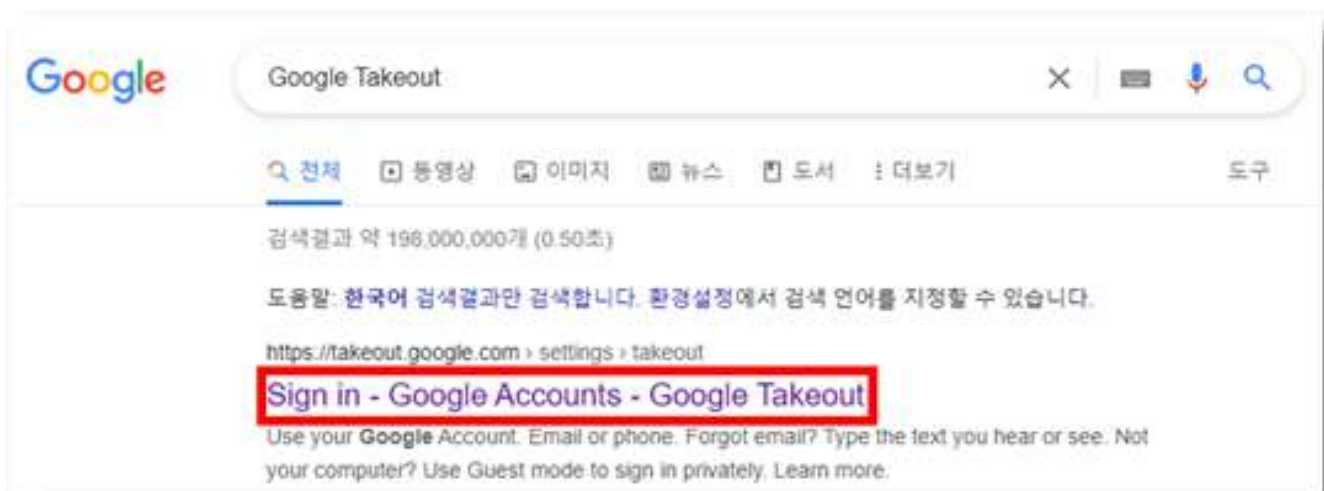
Google

Google Takeout

전체 동영상 이미지 뉴스 도서 더보기 도구

검색결과 약 198,000,000개 (0.50초)

도움말: 한국어 검색결과만 검색합니다. 환경설정에서 검색 언어를 지정할 수 있습니다.

https://takeout.google.com › settings › takeout

Sign in - Google Accounts - Google Takeout

Use your Google Account. Email or phone. Forgot email? Type the text you hear or see. Not your computer? Use Guest mode to sign in privately. Learn more.